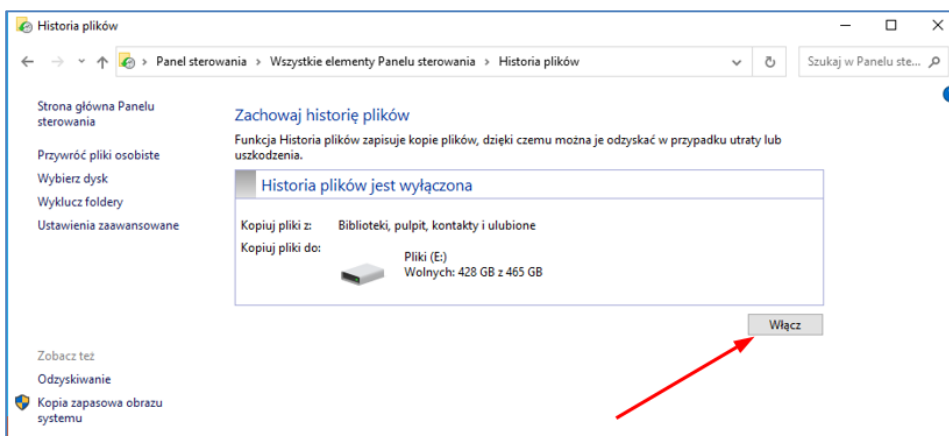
Historia plików

Panel sterowania › Wszystkie elementy Panelu sterowania › Historia plików

Szukaj w Panelu ste...

Strona główna Panelu sterowania

Przywróć pliki osobiste

Wybierz dysk

Wyklucz foldery

Ustawienia zaawansowane

Zachowaj historię plików

Funkcja Historia plików zapisuje kopie plików, dzięki czemu można je odzyskać w przypadku utraty lub uszkodzenia.

Historia plików jest wyłączona

Kopiuj pliki z: Biblioteki, pulpit, kontakty i ulubione

Kopiuj pliki do:

Pliki (E:)
Wolnych: 428 GB z 465 GB

Włącz

Zobacz też

Odzyskiwanie

Kopia zapasowa obrazu systemu